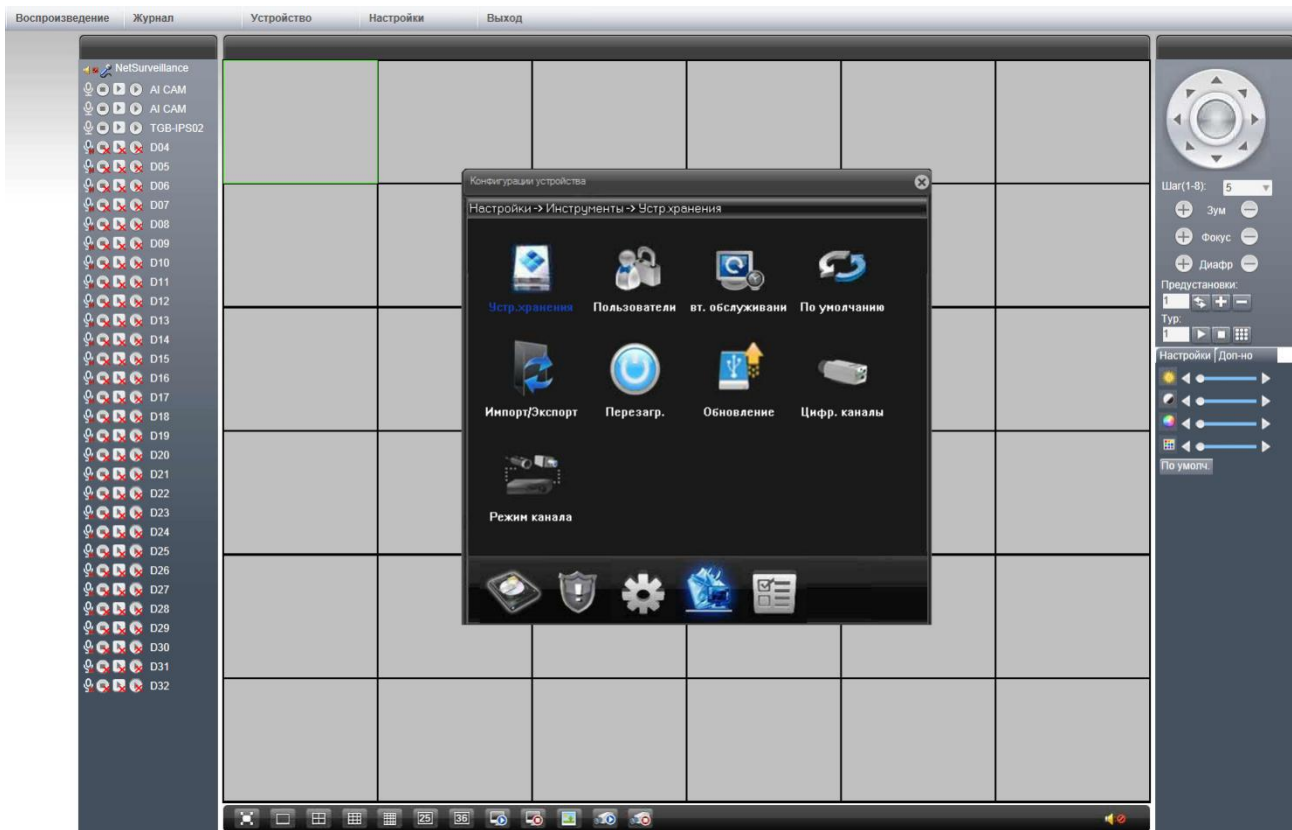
Воспроизведение Журнал Устройство Настройки Выход

NetSurveillance
AI CAM
AI CAM
TGB-IPS02
D04
D05
D06
D07
D08
D09
D10
D11
D12
D13
D14
D15
D16
D17
D18
D19
D20
D21
D22
D23
D24
D25
D26
D27
D28
D29
D30
D31
D32

Конфигурации устройства

Настройки -> Инструменты -> Устр.хранения

Устр.хранения
Пользователи
вт. обслуживани
По умолчанию
Импорт/Экспорт
Перезагр.
Обновление
Цифр. каналы
Режим канала

Шаг(1-8): 5
Зум
Фокус
Диафр
Предустановки:
1
Тур:
1
Настройки Доп-но
По умолч.

25 36